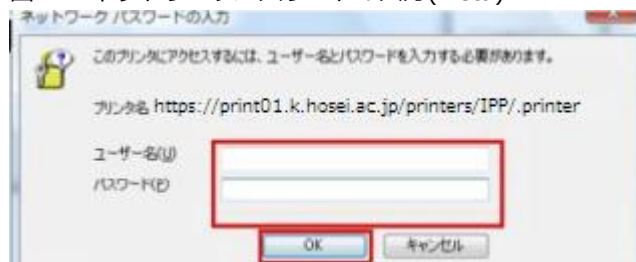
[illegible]

ネットワーク パスワードの入力

このプリンタにアクセスするには、ユーザー名とパスワードを入力する必要があります。

プリンタ名 https://print01.k.hosei.ac.jp/printers/IPP/.printer

ユーザー名(U)

パスワード(P)

OK

キャンセル